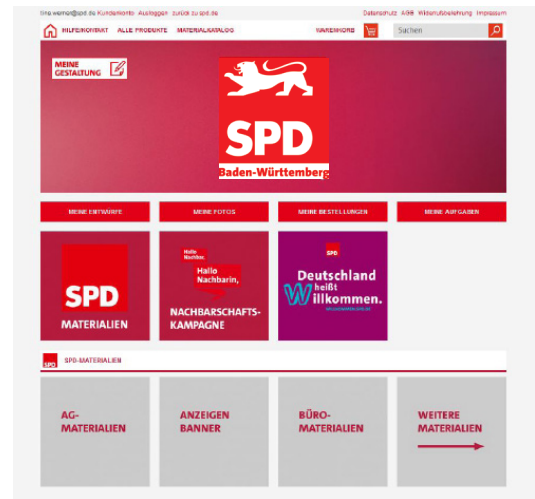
tina.werner@spd.de Kundenkonto Ausloggen zurück zu spd.de

Datenschutz AGB Widerrufsbelehrung Impressum

HILFE/KONTAKT ALLE PRODUKTE MATERIALKATALOG

WARENKORB

Suchen

MEINE GESTALTUNG

SPD

Baden-Württemberg

MEINE ENTWÜRFE

MEINE FOTOS

MEINE BESTELLUNGEN

MEINE AUFGABEN

SPD

MATERIALIEN

Hallo Nachbar,

Hallo Nachbarin,

NACHBARSCHAFTS-KAMPAGNE

SPD

Deutschland heißt Willkommen.

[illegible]

SPD

SPD-MATERIALIEN

AG-MATERIALIEN

ANZEIGEN BANNER

BÜRO-MATERIALIEN

WEITERE MATERIALIEN